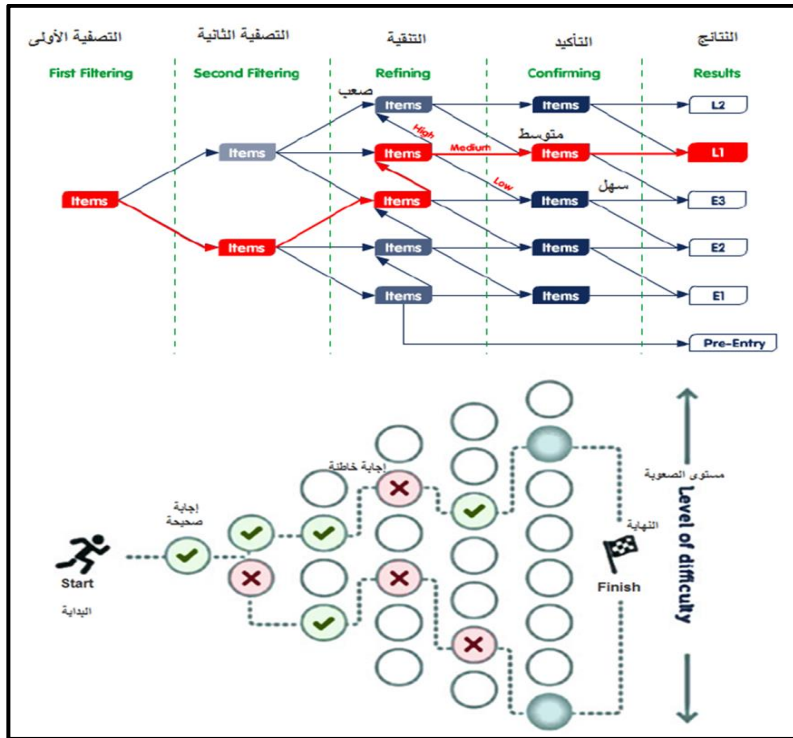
التصفية الأولى
First Filtering

التصفية الثانية
Second Filtering

التنقية
Refining

التأكيد
Confirming

النتائج
Results

Items

Items

Items

صعب
Items

Items

Items

Items

Items

High

Medium

Low

متوسط

سهل

Items

Items

Items

Items

Items

L2

L1

E3

E2

E1

Pre-Entry

Start
البداية

إجابة صحيحة

إجابة خاطئة

النهاية
Finish

مستوى الصعوبة
Level of difficulty